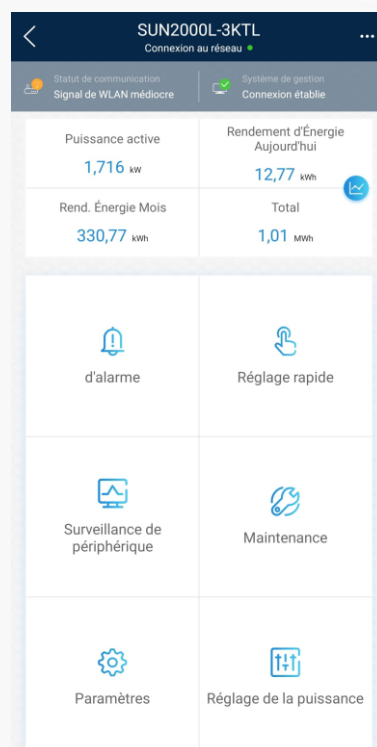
SUN2000L-3KTL
Connexion au réseau

Statut de communication
Signal de WLAN médiocre

Système de gestion
Connexion établie

| Puissance active | Rendement d'Énergie Aujourd'hui |
|---|---|
| 1,716 kW | 12,77 kWh |
| Rend. Énergie Mois | Total |
| 330,77 kWh | 1,01 MWh |

d'alarme

Réglage rapide

Surveillance de périphérique

Maintenance

Paramètres

Réglage de la puissance